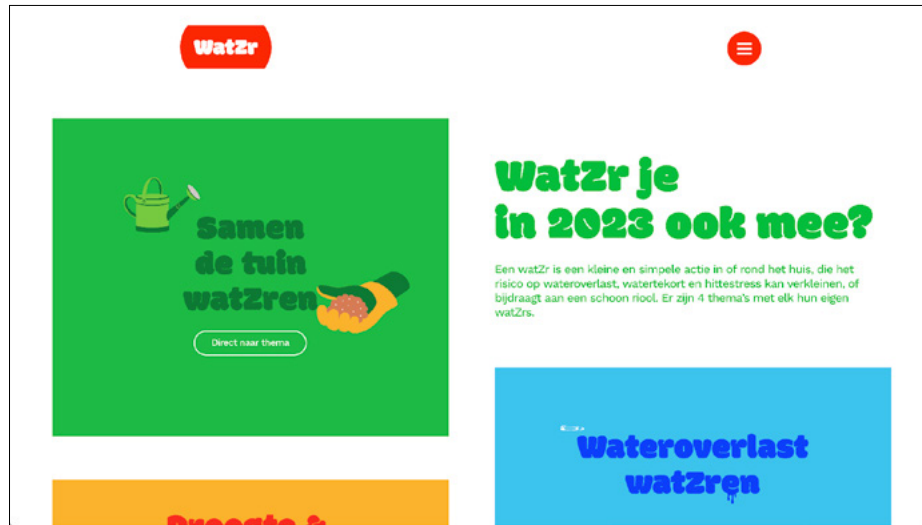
WatZr

Samen de tuin watZren

Direct naar thema

WatZr je in 2023 ook mee?

Een watZr is een kleine en simpele actie in of rond het huis, die het risico op wateroverlast, watertekort en hittestress kan verkleinen, of bijdraagt aan een schoon riool. Er zijn 4 thema's met elk hun eigen watZrs.

Wateroverlast watZren

Droogte & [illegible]